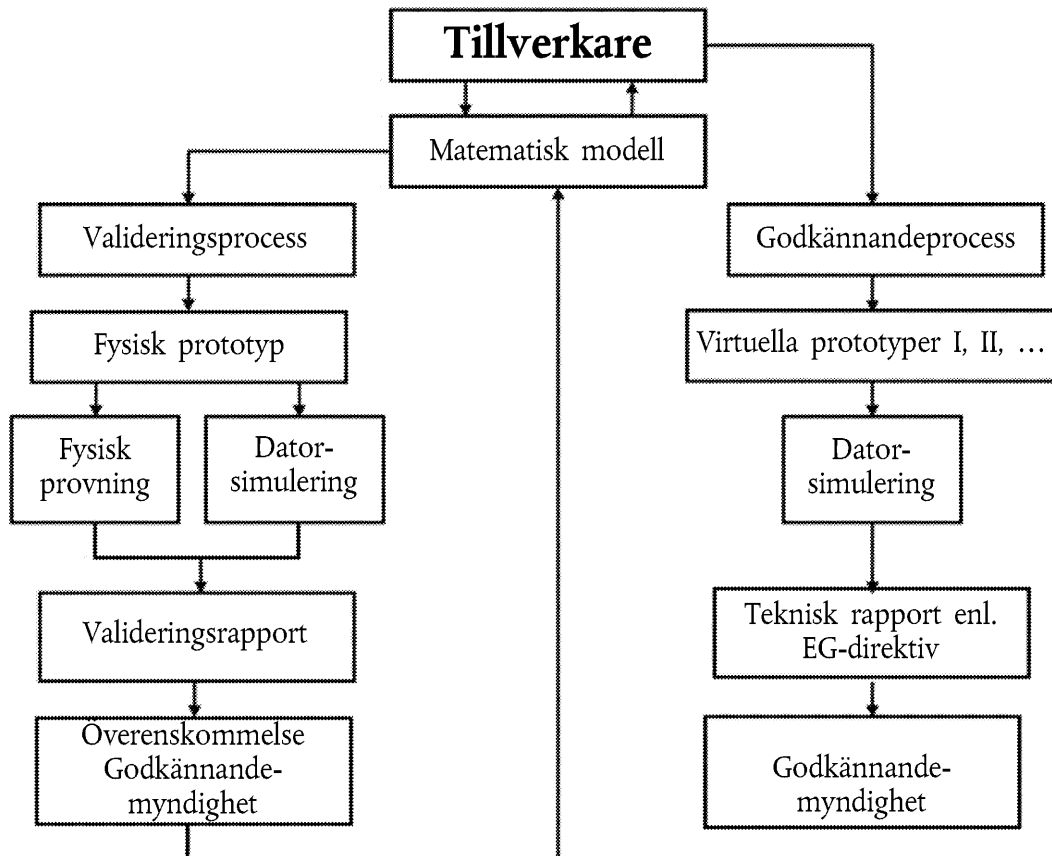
Tillverkare

Matematisk modell

Valideringsprocess

Fysisk prototyp

Fysisk provning

Datorsimulering

Valideringsrapport

Overenskommelse Godkännandemyndighet

Godkännandeprocess

Virtuella prototyper I, II, …

Datorsimulering

Teknisk rapport enl. EG-direktiv

Godkännandemyndighet